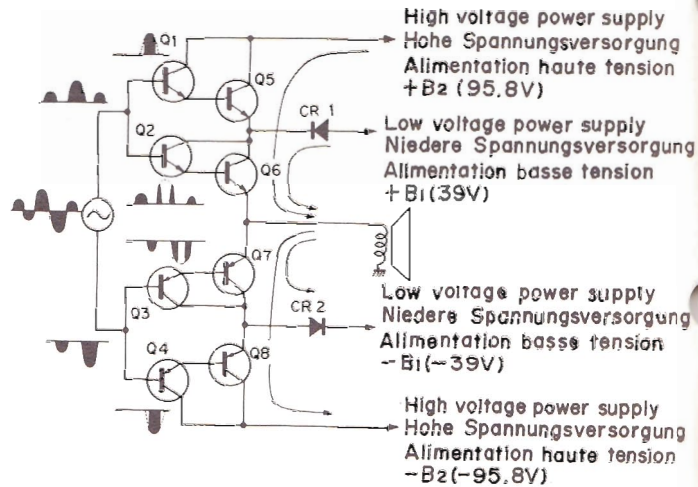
Q1

Q5

Q2

CR 1

Q6

Q7

Q3

CR 2

Q4

Q8

High voltage power supply
Hohe Spannungsversorgung
Alimentation haute tension
+B2 (95.8V)

Low voltage power supply
Niedere Spannungsversorgung
Alimentation basse tension
+B1(39V)

Low voltage power supply
Niedere Spannungsversorgung
Alimentation basse tension
−B1(−39V)

High voltage power supply
Hohe Spannungsversorgung
Alimentation haute tension
−B2(−95.8V)